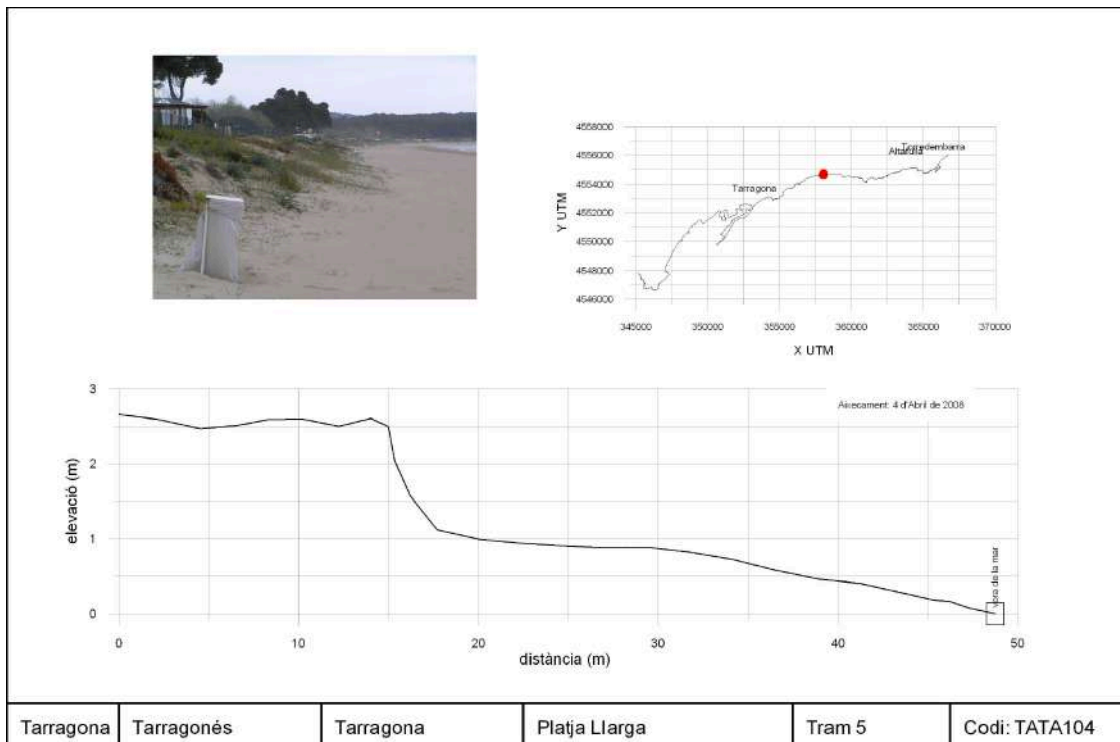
4558000
4556000
4554000
4552000
4550000
4548000
4546000
Y UTM
345000 350000 355000 360000 365000 370000
X UTM
Tarragona
Altafulla
Torredembarra

Aixecament: 4 d'Abril de 2008

3
2
1
0
elevació (m)
0 10 20 30 40 50
distància (m)
Vora de la mar

| Tarragona | Tarragonés | Tarragona | Platja Llarga | Tram 5 | Codi: TATA104 |
|---|---|---|---|---|---|